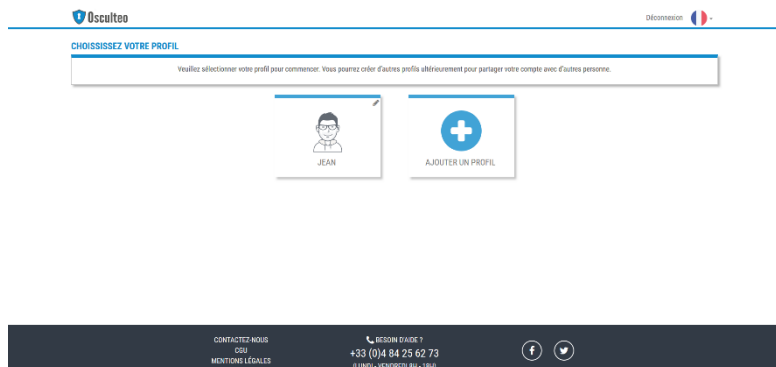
Osculteo

Déconnexion

CHOISISSEZ VOTRE PROFIL

Veuillez sélectionner votre profil pour commencer. Vous pourrez créer d'autres profils ultérieurement pour partager votre compte avec d'autres personne.

JEAN

AJOUTER UN PROFIL

CONTACTEZ-NOUS
CGU
MENTIONS LÉGALES

BESOIN D'AIDE ?
+33 (0)4 84 25 62 73
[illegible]